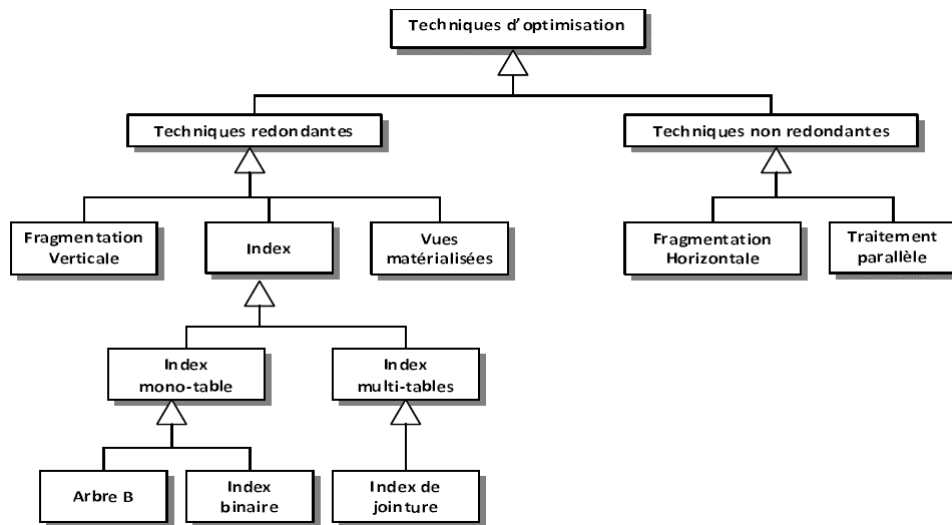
Techniques d'optimisation

Techniques redondantes

Techniques non redondantes

Fragmentation Verticale

Index

Vues matérialisées

Fragmentation Horizontale

Traitement parallèle

Index mono-table

Index multi-tables

Arbre B

Index binaire

Index de jointure